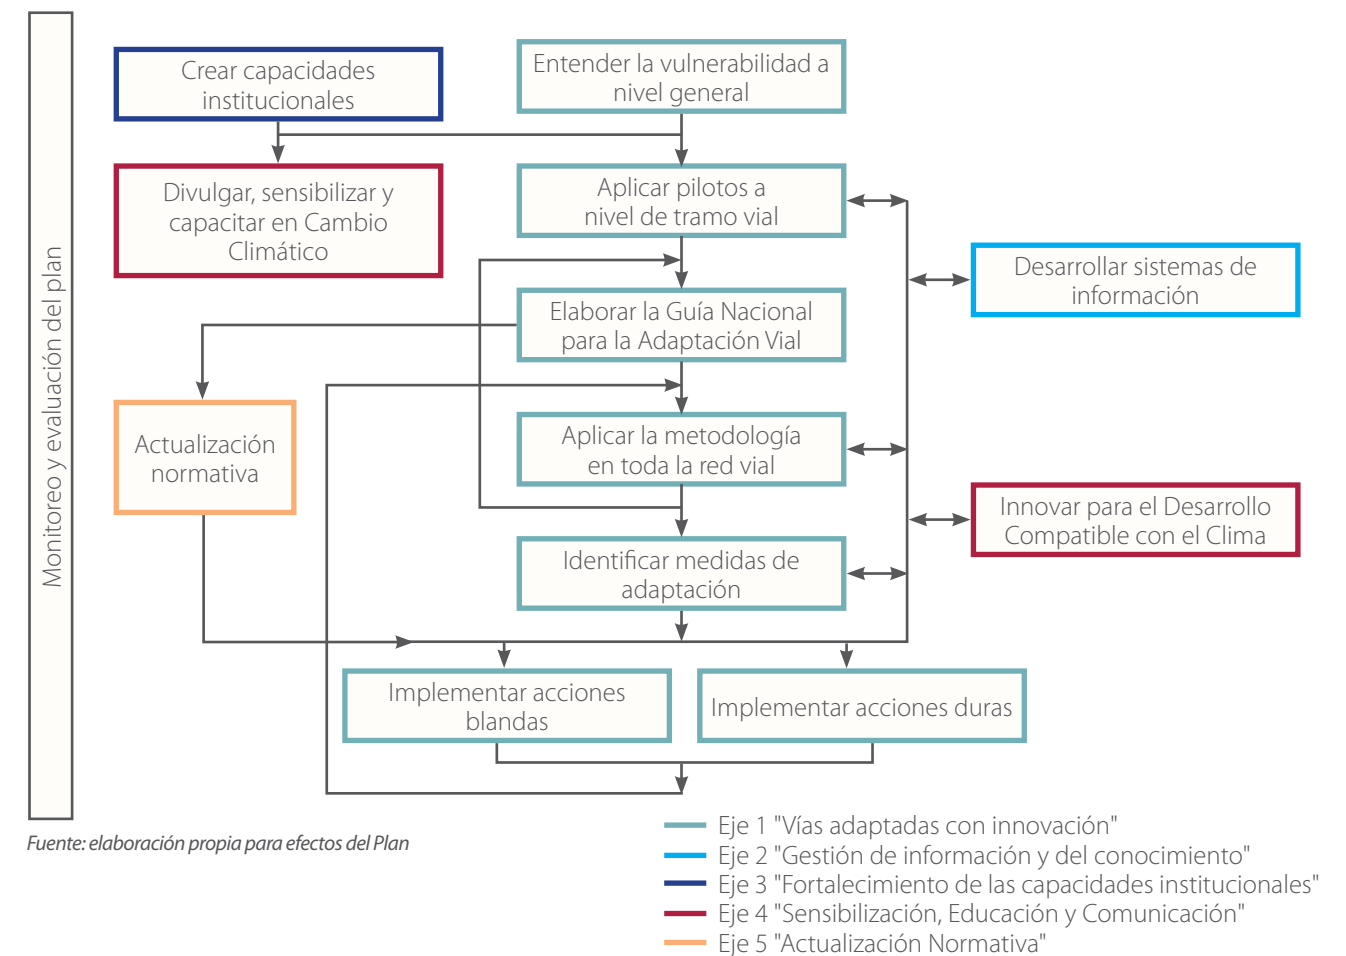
Monitoreo y evaluación del plan

Crear capacidades institucionales

Entender la vulnerabilidad a nivel general

Divulgar, sensibilizar y capacitar en Cambio Climático

Aplicar pilotos a nivel de tramo vial

Desarrollar sistemas de información

Elaborar la Guía Nacional para la Adaptación Vial

Actualización normativa

Aplicar la metodología en toda la red vial

Innovar para el Desarrollo Compatible con el Clima

Identificar medidas de adaptación

Implementar acciones blandas

Implementar acciones duras

Fuente: elaboración propia para efectos del Plan

Eje 1 "Vías adaptadas con innovación"
Eje 2 "Gestión de información y del conocimiento"
Eje 3 "Fortalecimiento de las capacidades institucionales"
Eje 4 "Sensibilización, Educación y Comunicación"
Eje 5 "Actualización Normativa"